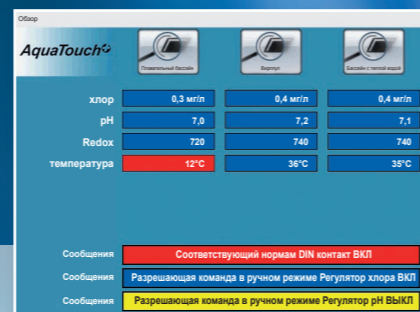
Обзор

AquaTouch

Плавательный бассейн

Бирпул

Бассейн с теплой водой

| | | | |
|---|---|---|---|
| хлор | 0,3 мг/л | 0,4 мг/л | 0,4 мг/л |
| pH | 7,0 | 7,2 | 7,1 |
| Redox | 720 | 740 | 740 |
| температура | 12°C | 36°C | 35°C |

Сообщения Соответствующий нормам DIN контакт ВКЛ

Сообщения Разрешающая команда в ручном режиме Регулятор хлора ВКЛ

Сообщения Разрешающая команда в ручном режиме Регулятор pH ВЫКЛ